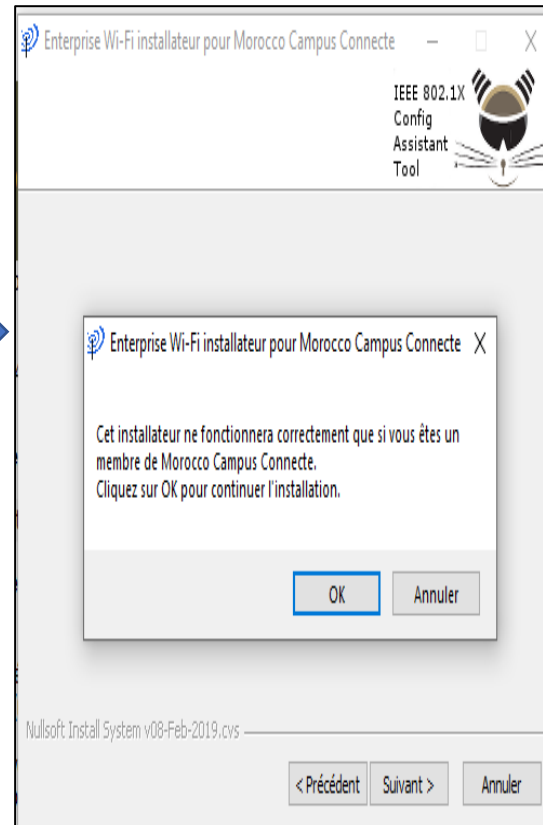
Enterprise Wi-Fi installateur pour Morocco Campus Connecte

IEEE 802.1X
Config
Assistant
Tool

Enterprise Wi-Fi installateur pour Morocco Campus Connecte X

Cet installateur ne fonctionnera correctement que si vous êtes un membre de Morocco Campus Connecte.
Cliquez sur OK pour continuer l'installation.

OK
Annuler

Nullsoft Install System v08-Feb-2019.cvs

< Précédent
Suivant >
Annuler